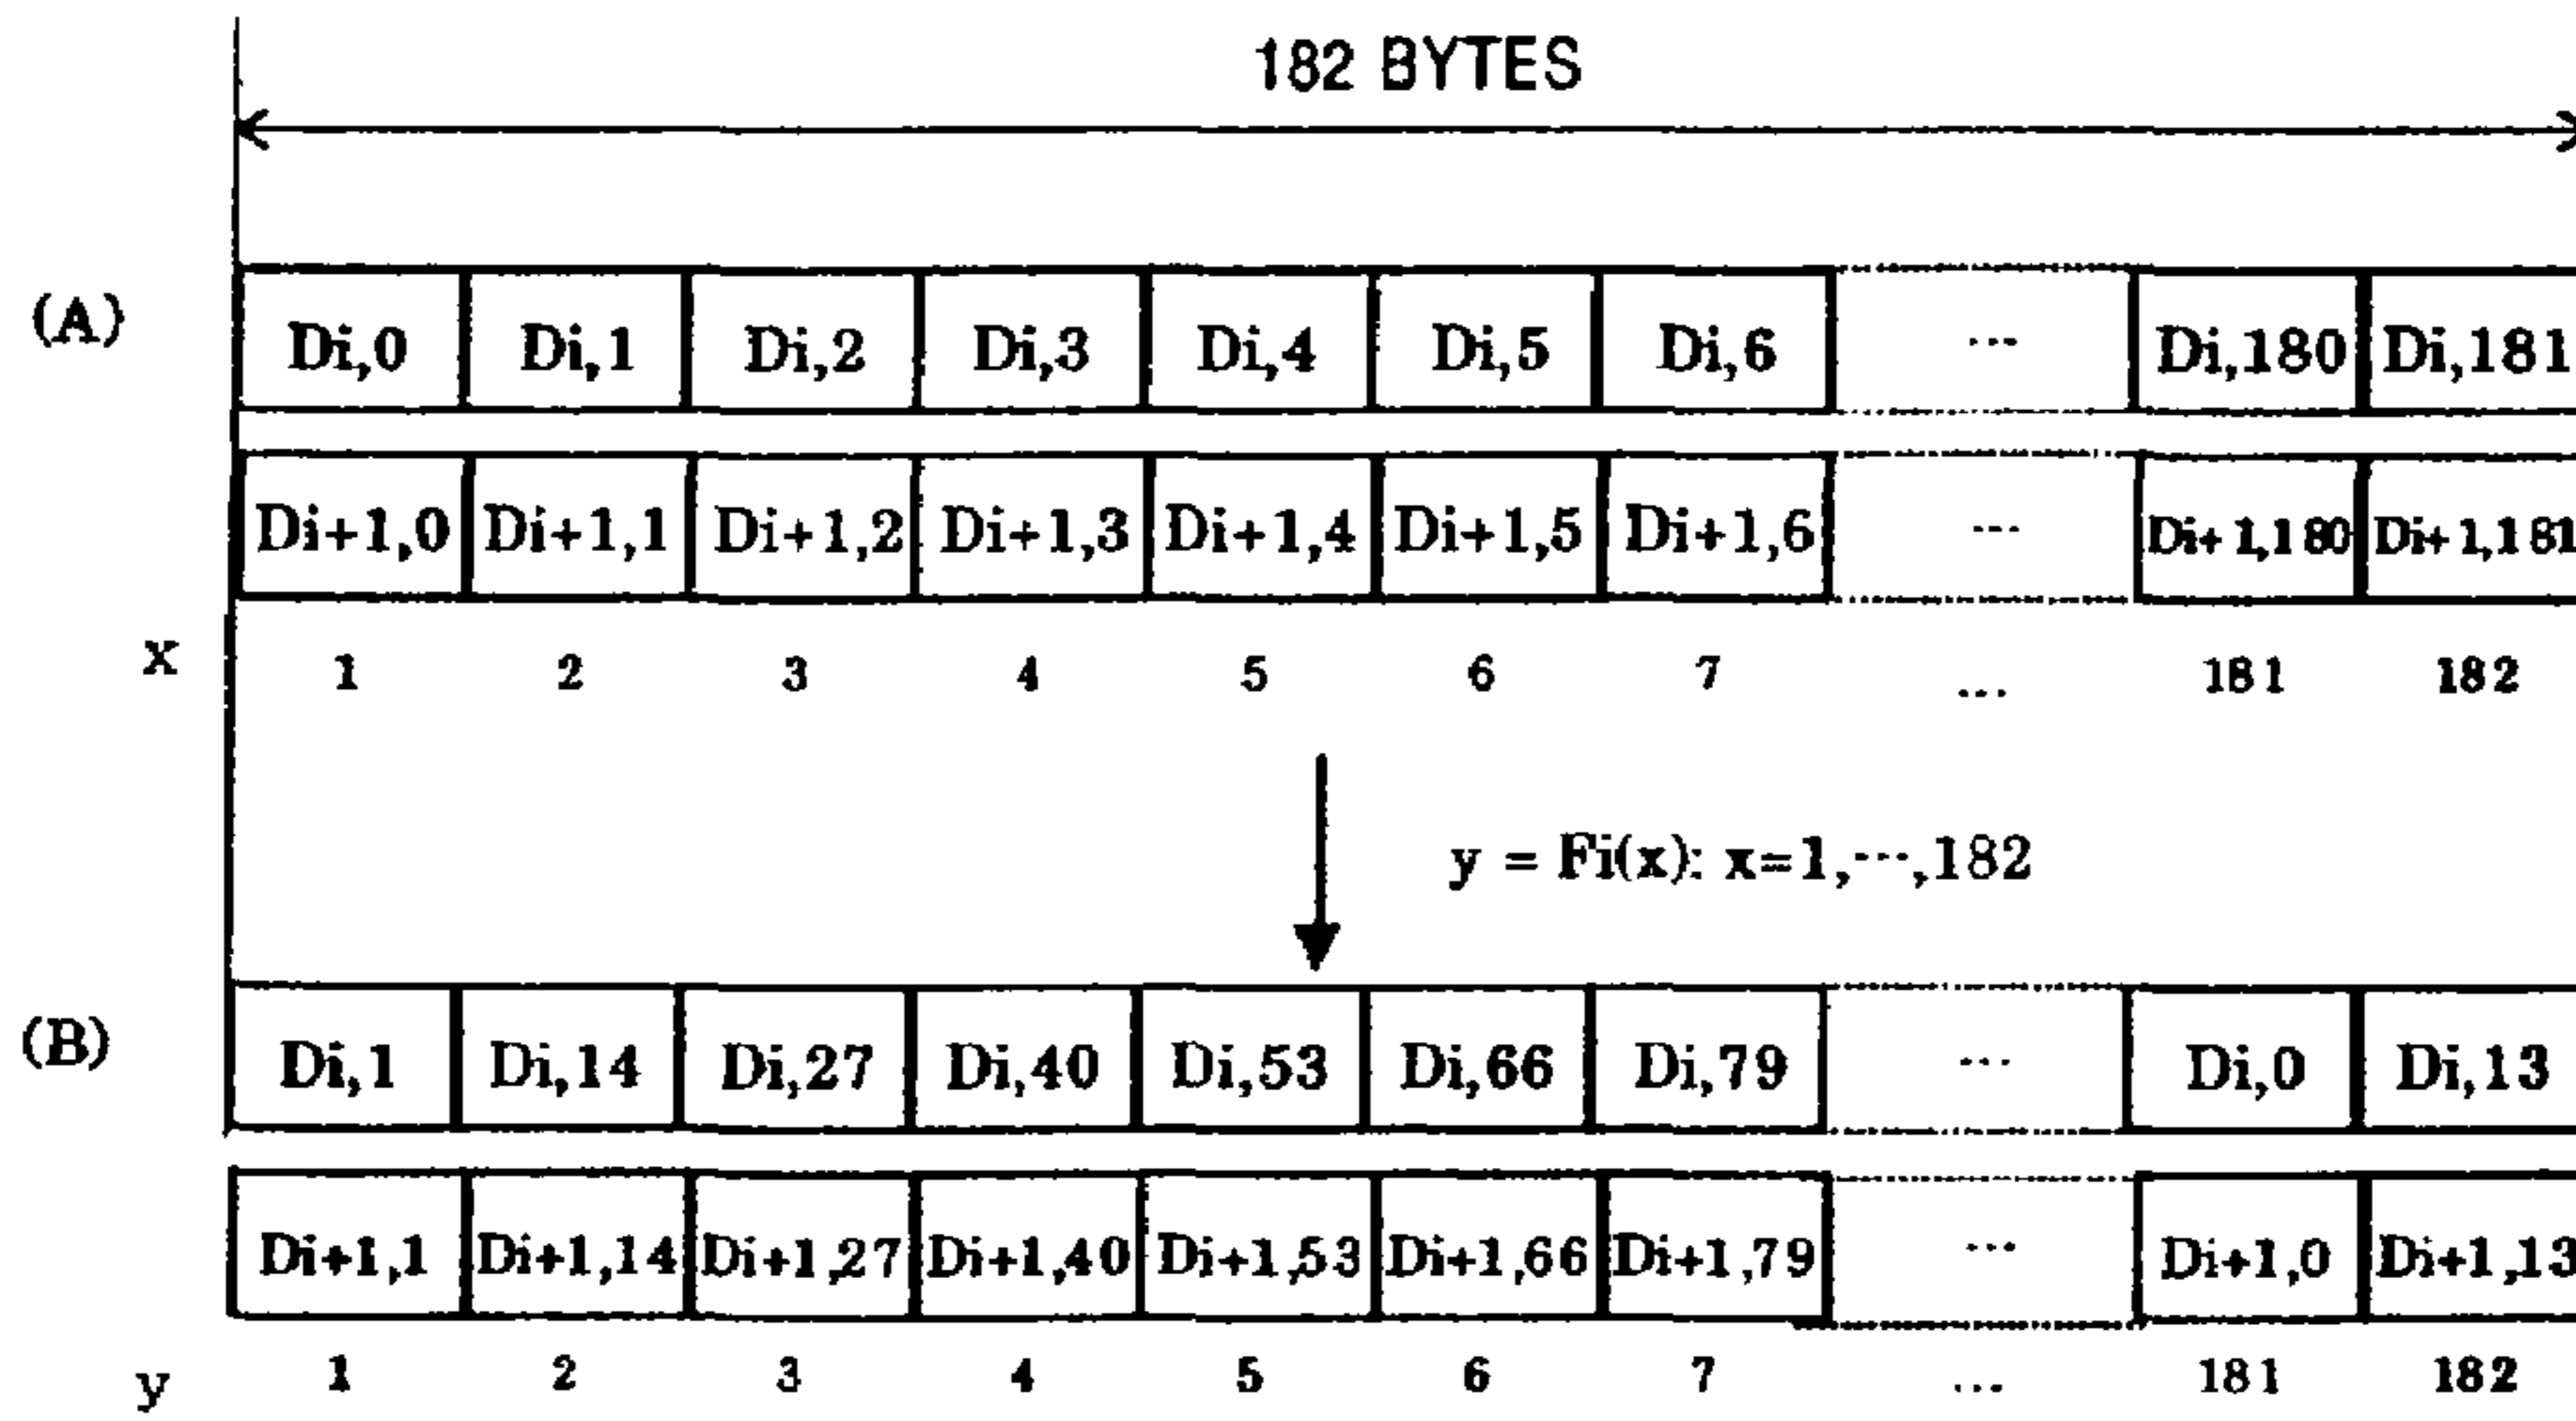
182 BYTES

(A)

| Di,0 | Di,1 | Di,2 | Di,3 | Di,4 | Di,5 | Di,6 | ··· | Di,180 | Di,181 |
|---|---|---|---|---|---|---|---|---|---|
| Di+1,0 | Di+1,1 | Di+1,2 | Di+1,3 | Di+1,4 | Di+1,5 | Di+1,6 | ··· | Di+1,180 | Di+1,181 |
| 1 | 2 | 3 | 4 | 5 | 6 | 7 | ... | 181 | 182 |

x

y = Fi(x): x=1,···,182

(B)

| Di,1 | Di,14 | Di,27 | Di,40 | Di,53 | Di,66 | Di,79 | ··· | Di,0 | Di,13 |
|---|---|---|---|---|---|---|---|---|---|
| Di+1,1 | Di+1,14 | Di+1,27 | Di+1,40 | Di+1,53 | Di+1,66 | Di+1,79 | ··· | Di+1,0 | Di+1,13 |
| 1 | 2 | 3 | 4 | 5 | 6 | 7 | ... | 181 | 182 |

y